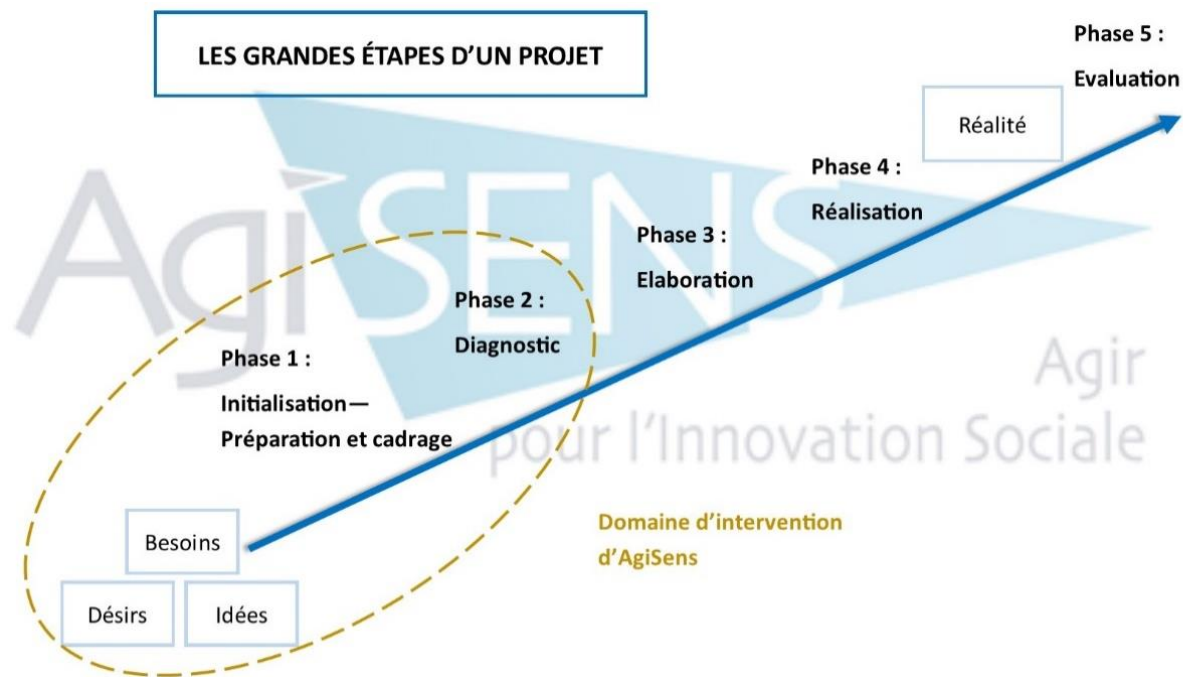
LES GRANDES ÉTAPES D'UN PROJET

Phase 5 :

Evaluation

Réalité

Phase 4 :

Réalisation

Phase 3 :

Elaboration

AgiSENS

Phase 2 :

Diagnostic

Agir pour l'Innovation Sociale

Phase 1 :

Initialisation—
Préparation et cadrage

Besoins

Désirs

Idées

Domaine d'intervention d'AgiSens